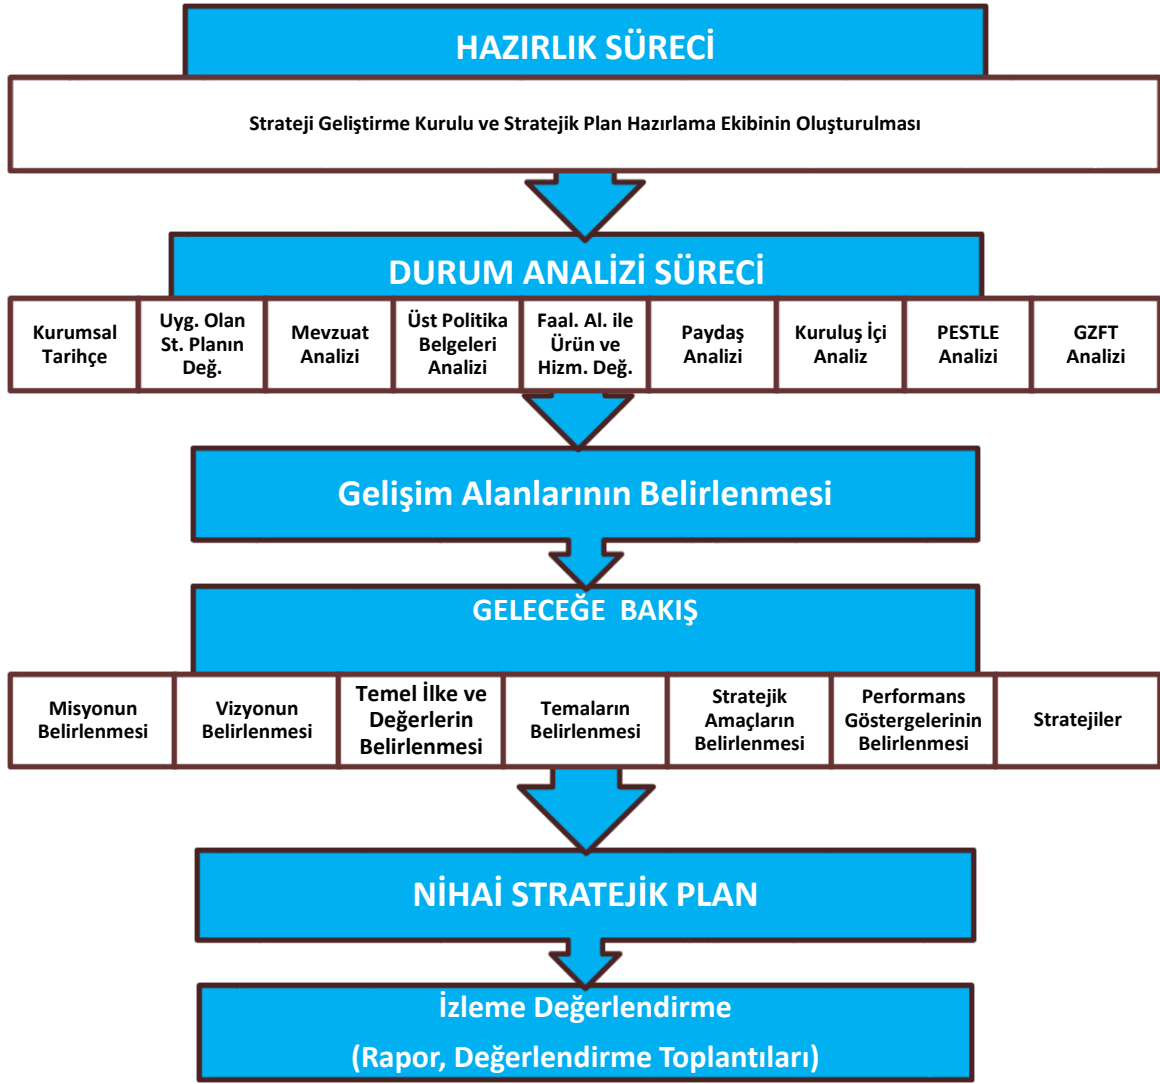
HAZIRLIK SÜRECİ

Strateji Geliştirme Kurulu ve Stratejik Plan Hazırlama Ekibinin Oluşturulması

DURUM ANALİZİ SÜRECİ

Kurumsal Tarihçe

Uyg. Olan St. Planın Değ.

Mevzuat Analizi

Üst Politika Belgeleri Analizi

Faal. Al. ile Ürün ve Hizm. Değ.

Paydaş Analizi

Kuruluş İçi Analiz

PESTLE Analizi

GZFT Analizi

Gelişim Alanlarının Belirlenmesi

GELECEĞE BAKIŞ

Misyonun Belirlenmesi

Vizyonun Belirlenmesi

Temel İlke ve Değerlerin Belirlenmesi

Temaların Belirlenmesi

Stratejik Amaçların Belirlenmesi

Performans Göstergelerinin Belirlenmesi

Stratejiler

NİHAİ STRATEJİK PLAN

İzleme Değerlendirme

(Rapor, Değerlendirme Toplantıları)